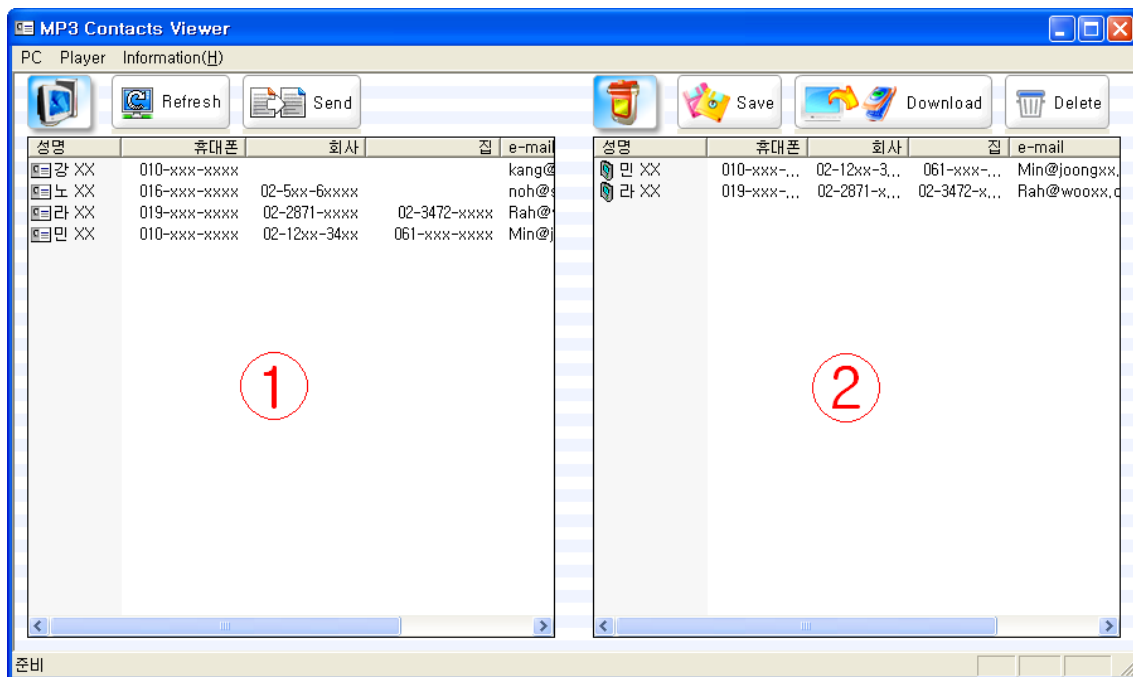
MP3 Contacts Viewer

PC Player Information(H)

Refresh Send

Save Download Delete

| 성명 | 휴대폰 | 회사 | 집 | e-mail |
|---|---|---|---|---|
| 강 XX | 010-xxx-xxxx | | | kang@ |
| 노 XX | 016-xxx-xxxx | 02-5xx-6xxxx | | noh@s |
| 라 XX | 019-xxx-xxxx | 02-2871-xxxx | 02-3472-xxxx | Rah@ |
| 민 XX | 010-xxx-xxxx | 02-12xx-34xx | 061-xxx-xxxx | Min@j |

①

| 성명 | 휴대폰 | 회사 | 집 | e-mail |
|---|---|---|---|---|
| 민 XX | 010-xxx-... | 02-12xx-3,.. | 061-xxx-... | Min@joongxx, |
| 라 XX | 019-xxx-... | 02-2871-x... | 02-3472-x... | Rah@wooxx,c |

②

준비